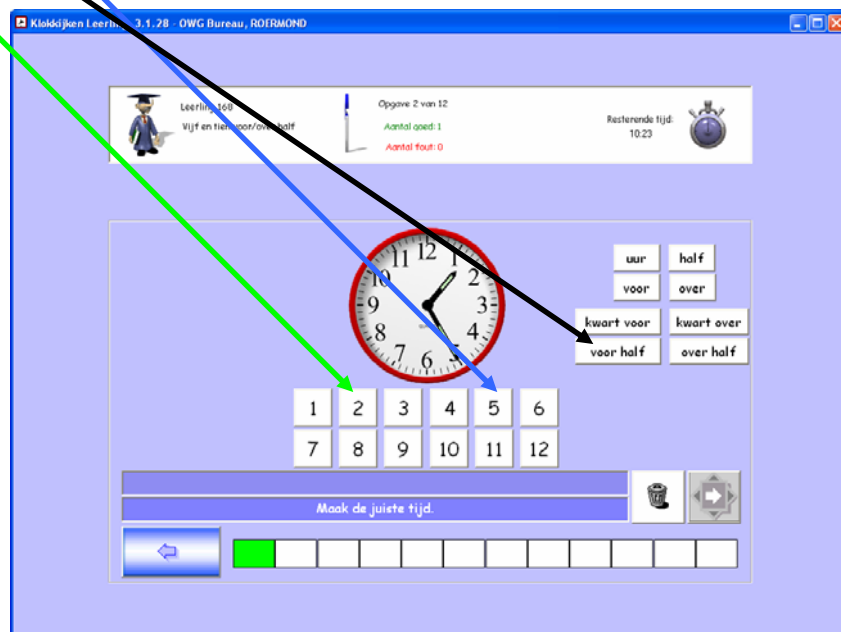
Klokkijken Leerling 3.1.28 - OWG Bureau, ROERMOND

Leerling 168
Vijf en tien voor/over half

Opgave 2 van 12
Aantal goed: 1
Aantal fout: 0

Resterende tijd:
10:23

12 1 2 3 4 5 6 7 8 9 10 11

uur
half
voor
over
kwart voor
kwart over
voor half
over half

1
2
3
4
5
6
7
8
9
10
11
12

Maak de juiste tijd.